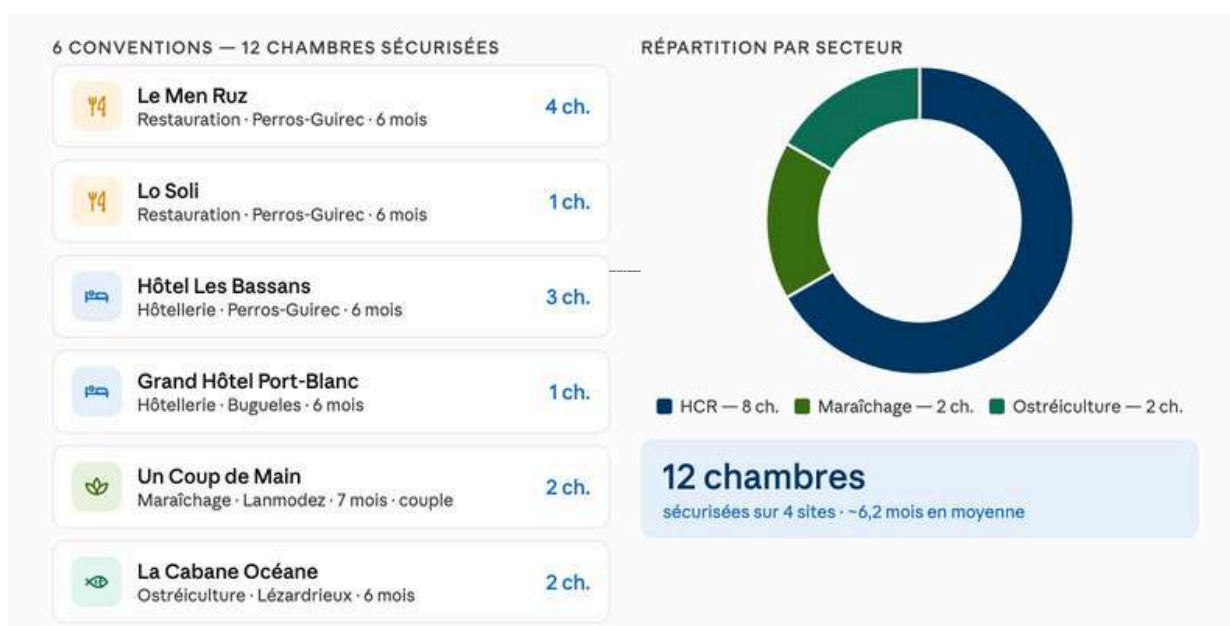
6 CONVENTIONS — 12 CHAMBRES SÉCURISÉES

Le Men Ruz
Restauration · Perros-Guirec · 6 mois
4 ch.

Lo Soli
Restauration · Perros-Guirec · 6 mois
1 ch.

Hôtel Les Bassans
Hôtellerie · Perros-Guirec · 6 mois
3 ch.

Grand Hôtel Port-Blanc
Hôtellerie · Bugueles · 6 mois
1 ch.

Un Coup de Main
Maraîchage · Lanmodez · 7 mois · couple
2 ch.

La Cabane Océane
Ostréiculture · Lézardrieux · 6 mois
2 ch.

RÉPARTITION PAR SECTEUR

HCR — 8 ch. Maraîchage — 2 ch. Ostréiculture — 2 ch.

12 chambres
sécurisées sur 4 sites · ~6,2 mois en moyenne